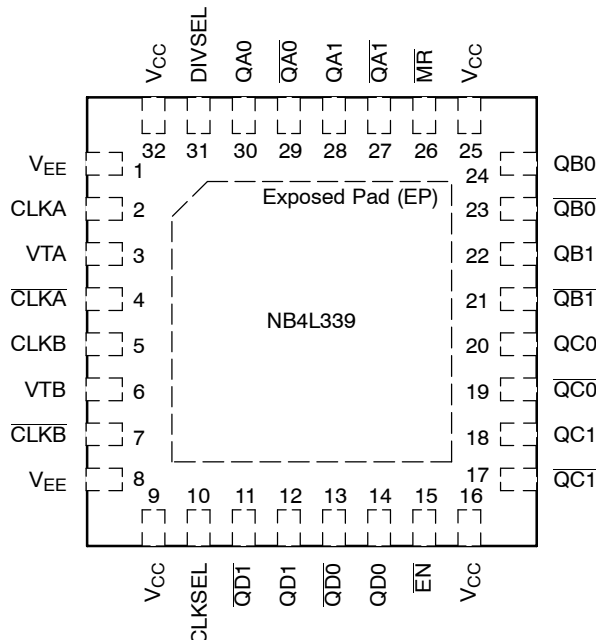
$V_{CC}$ DIVSEL QA0 $\overline{QA0}$ QA1 $\overline{QA1}$ $\overline{MR}$ $V_{CC}$

32 31 30 29 28 27 26 25

$V_{EE}$ 1
CLKA 2
VTA 3
$\overline{CLKA}$ 4
CLKB 5
VTB 6
$\overline{CLKB}$ 7
$V_{EE}$ 8

Exposed Pad (EP)

NB4L339

24 QB0
23 $\overline{QB0}$
22 QB1
21 $\overline{QB1}$
20 QC0
19 $\overline{QC0}$
18 QC1
17 $\overline{QC1}$

9 10 11 12 13 14 15 16

$V_{CC}$ CLKSEL $\overline{QD1}$ QD1 $\overline{QD0}$ QD0 $\overline{EN}$ $V_{CC}$